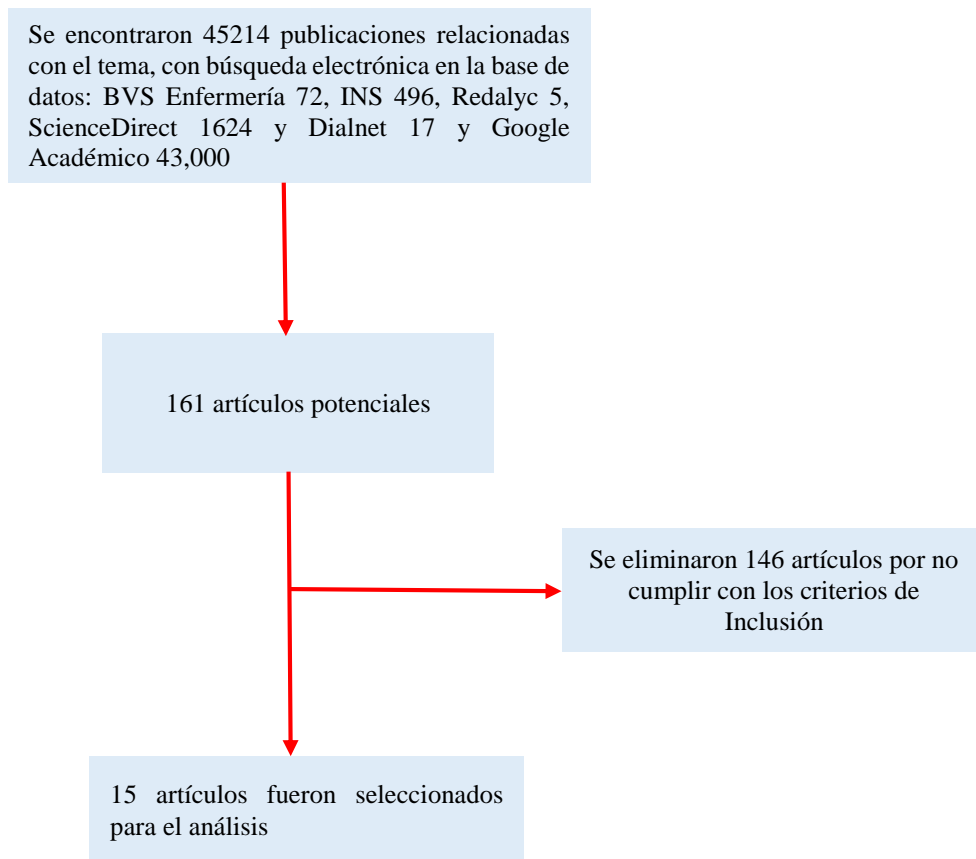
Se encontraron 45214 publicaciones relacionadas con el tema, con búsqueda electrónica en la base de datos: BVS Enfermería 72, INS 496, Redalyc 5, ScienceDirect 1624 y Dialnet 17 y Google Académico 43,000

161 artículos potenciales

Se eliminaron 146 artículos por no cumplir con los criterios de Inclusión

15 artículos fueron seleccionados para el análisis